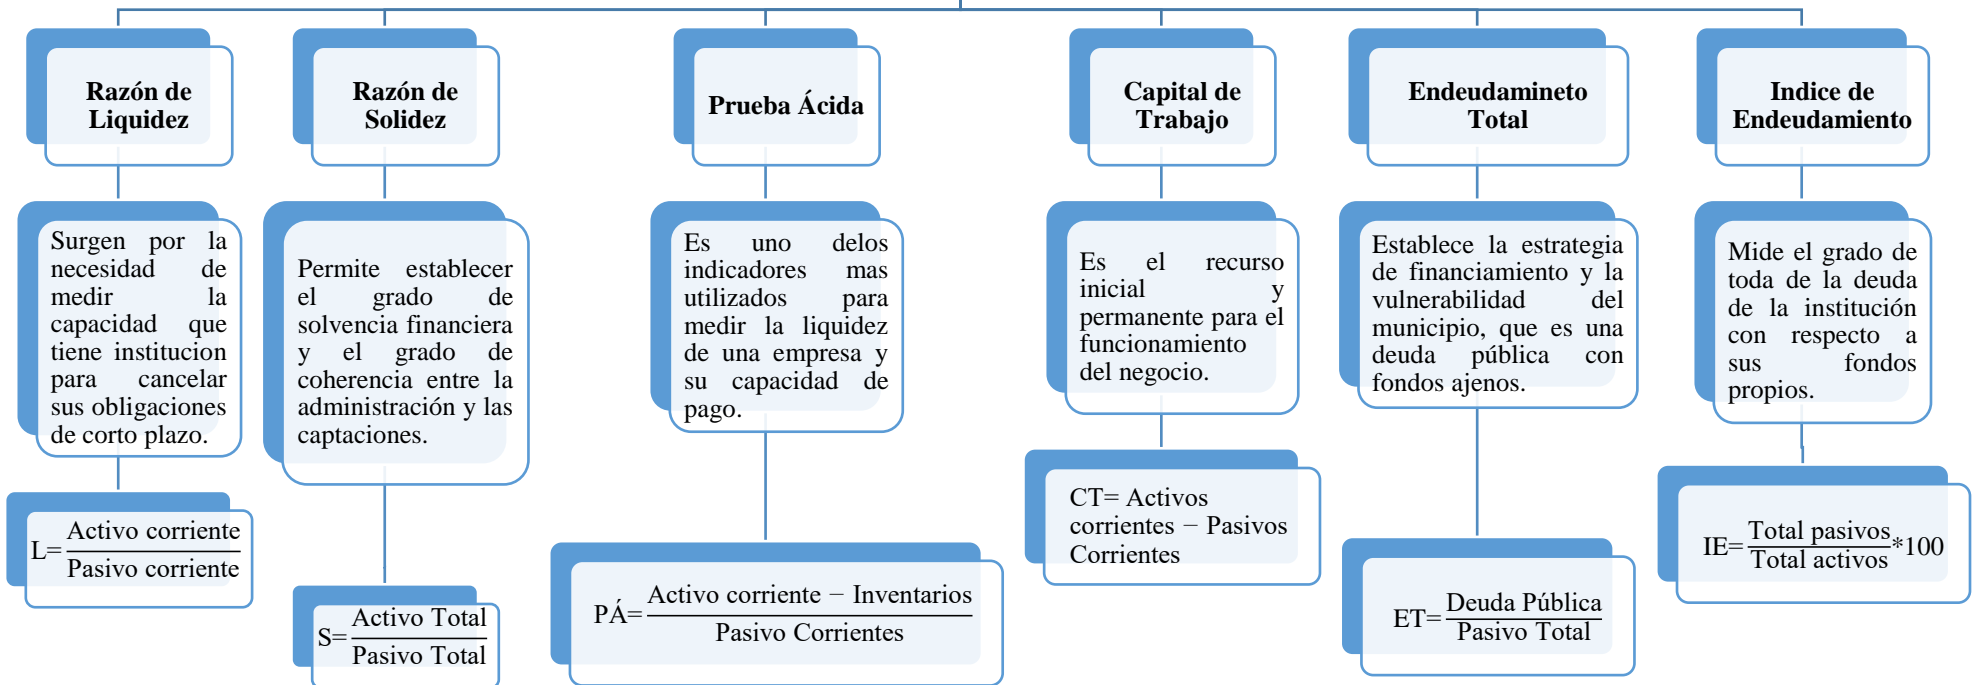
Razón de Liquidez

Surgen por la necesidad de medir la capacidad que tiene institucion para cancelar sus obligaciones de corto plazo.

$L=\frac{\text{Activo corriente}}{\text{Pasivo corriente}}$

Razón de Solidez

Permite establecer el grado de solvencia financiera y el grado de coherencia entre la administración y las captaciones.

$S=\frac{\text{Activo Total}}{\text{Pasivo Total}}$

Prueba Ácida

Es uno delos indicadores mas utilizados para medir la liquidez de una empresa y su capacidad de pago.

$PÁ=\frac{\text{Activo corriente} - \text{Inventarios}}{\text{Pasivo Corrientes}}$

Capital de Trabajo

Es el recurso inicial y permanente para el funcionamiento del negocio.

CT= Activos corrientes − Pasivos Corrientes

Endeudamineto Total

Establece la estrategia de financiamiento y la vulnerabilidad del municipio, que es una deuda pública con fondos ajenos.

$ET=\frac{\text{Deuda Pública}}{\text{Pasivo Total}}$

Indice de Endeudamiento

Mide el grado de toda de la deuda de la institución con respecto a sus fondos propios.

$IE=\frac{\text{Total pasivos}}{\text{Total activos}}*100$